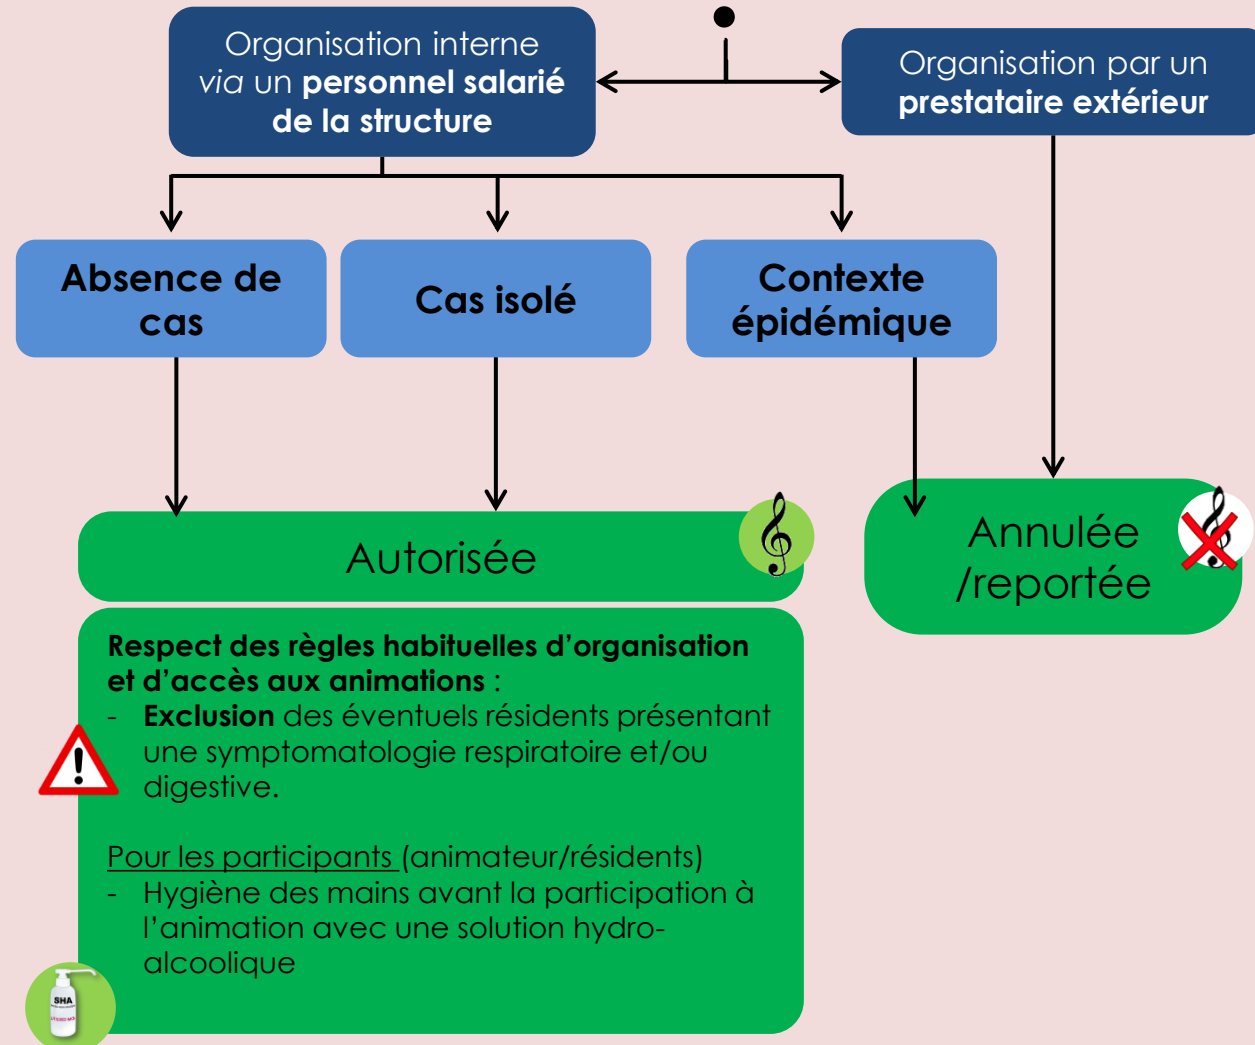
Organisation interne *via* un **personnel salarié de la structure**

Organisation par un **prestataire extérieur**

**Absence de cas**

**Cas isolé**

**Contexte épidémique**

Autorisée

Annulée /reportée

**Respect des règles habituelles d'organisation et d'accès aux animations** :
- **Exclusion** des éventuels résidents présentant une symptomatologie respiratoire et/ou digestive.

Pour les participants (animateur/résidents)
- Hygiène des mains avant la participation à l'animation avec une solution hydro-alcoolique

SHA